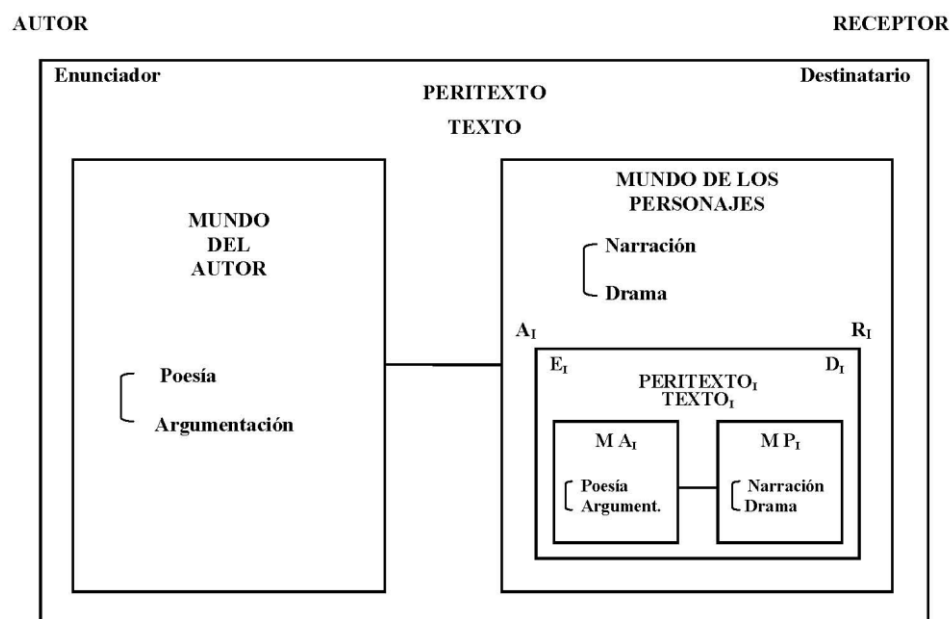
AUTOR

RECEPTOR

Enunciador

Destinatario

PERITEXTO

TEXTO

MUNDO DEL AUTOR

Poesía

Argumentación

MUNDO DE LOS PERSONAJES

Narración

Drama

$A_I$

$R_I$

$E_I$

$D_I$

$PERITEXTO_I$
$TEXTO_I$

M $A_I$

Poesía
Argument.

M $P_I$

Narración
Drama